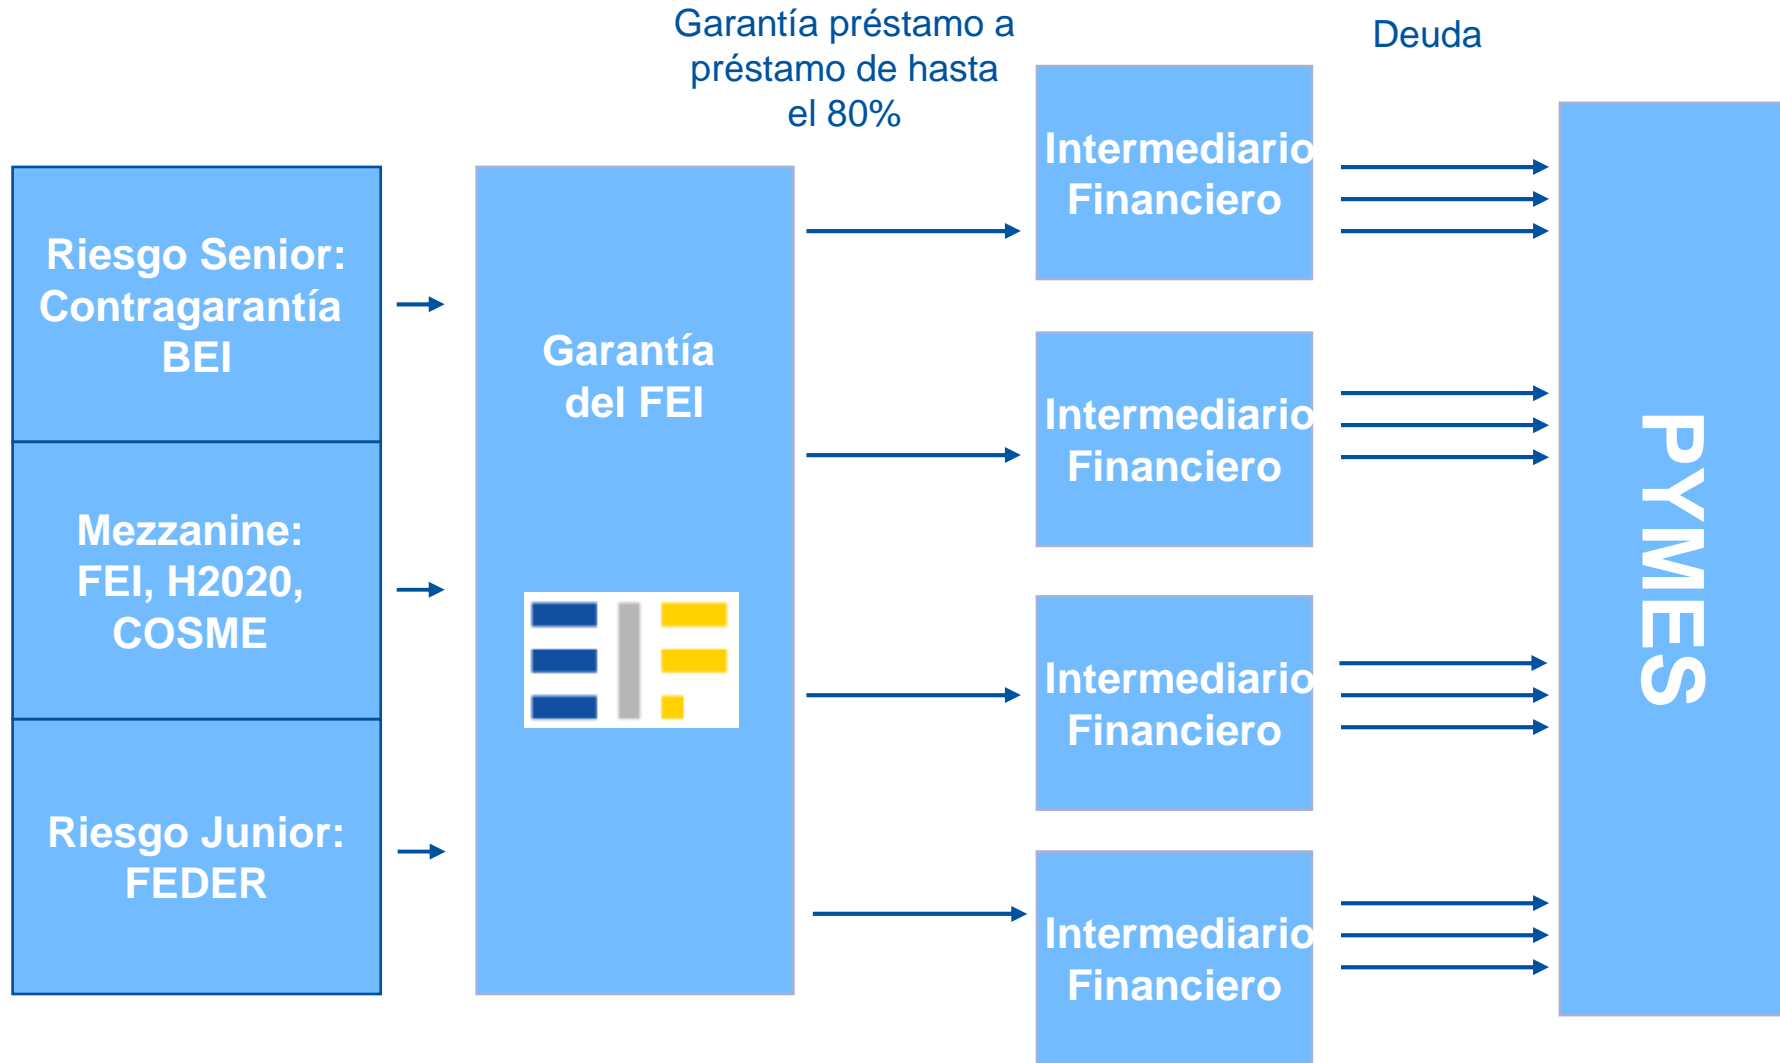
Garantía préstamo a préstamo de hasta el 80%

Deuda

Riesgo Senior: Contragarantía BEI

Mezzanine: FEI, H2020, COSME

Riesgo Junior: FEDER

Garantía del FEI

Intermediario Financiero

Intermediario Financiero

Intermediario Financiero

Intermediario Financiero

PYMES